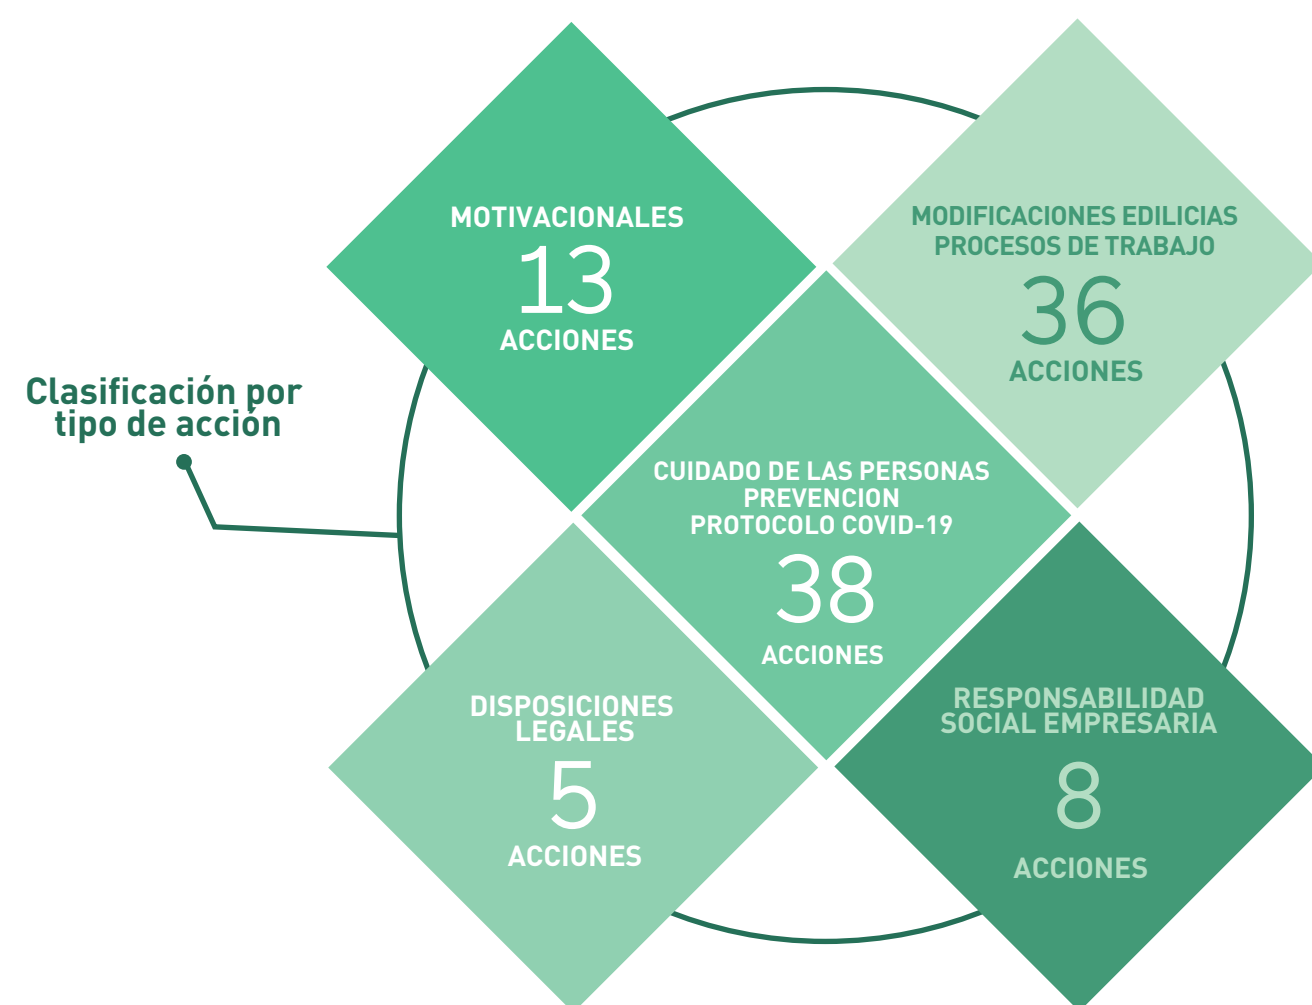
Clasificación por tipo de acción

MOTIVACIONALES
13
ACCIONES

MODIFICACIONES EDILICIAS
PROCESOS DE TRABAJO
36
ACCIONES

CUIDADO DE LAS PERSONAS
PREVENCION
PROTOCOLO COVID-19
38
ACCIONES

DISPOSICIONES LEGALES
5
ACCIONES

RESPONSABILIDAD SOCIAL EMPRESARIA
8
ACCIONES